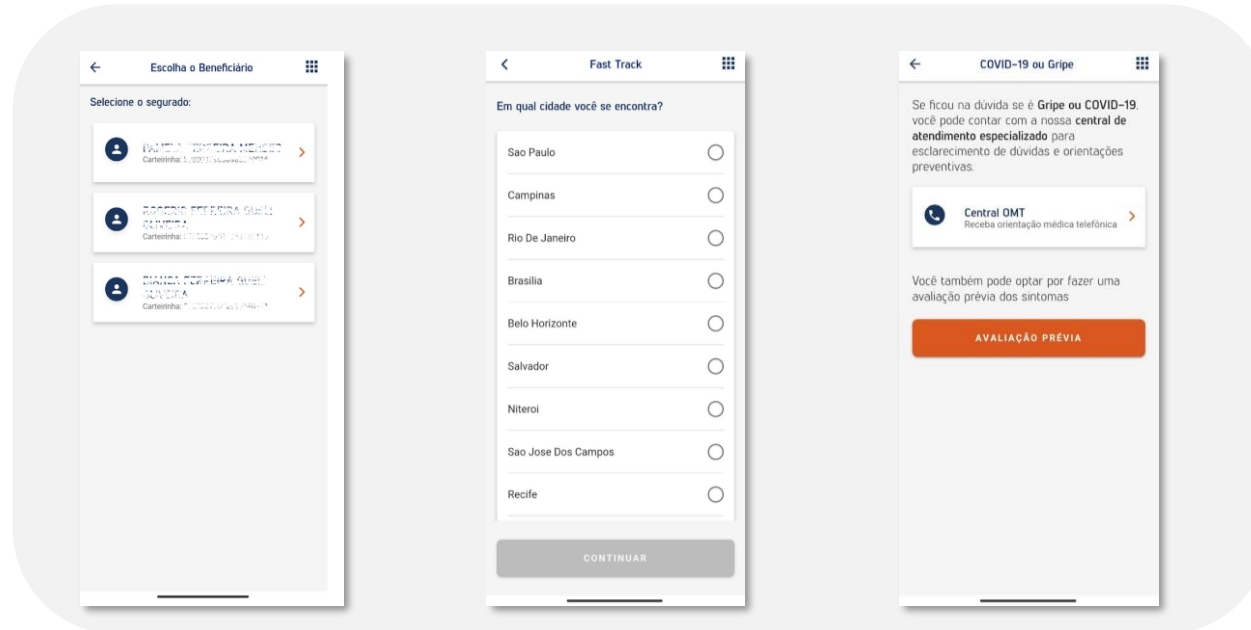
Escolha o Beneficiário

Selecione o segurado:

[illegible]
Carteirinha: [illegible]

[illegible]
Carteirinha: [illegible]

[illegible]
Carteirinha: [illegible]

Fast Track

Em qual cidade você se encontra?

Sao Paulo

Campinas

Rio De Janeiro

Brasilia

Belo Horizonte

Salvador

Niteroi

Sao Jose Dos Campos

Recife

CONTINUAR

COVID-19 ou Gripe

Se ficou na dúvida se é Gripe ou COVID-19, você pode contar com a nossa central de atendimento especializado para esclarecimento de dúvidas e orientações preventivas.

Central OMT
Receba orientação médica telefônica

Você também pode optar por fazer uma avaliação prévia dos sintomas

AVALIAÇÃO PRÉVIA